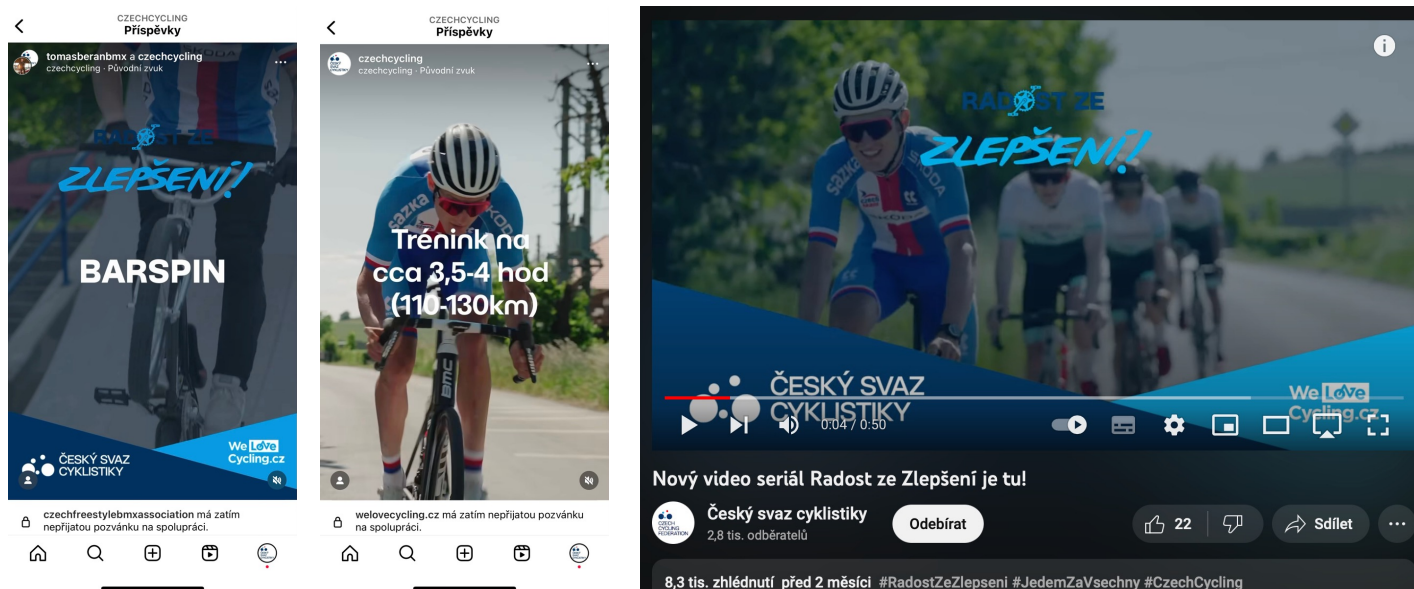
CZECHCYCLING
Příspěvky

tomasberanbmx a czechcycling
czechcycling · Původní zvuk

RADOST ZE
ZLEPŠENÍ!

BARSPIN

ČESKÝ SVAZ CYKLISTIKY

We Love Cycling.cz

czechfreestylebmxassociation má zatím nepřijatou pozvánku na spolupráci.

CZECHCYCLING
Příspěvky

czechcycling
czechcycling · Původní zvuk

Trénink na cca 3,5-4 hod (110-130km)

welovecycling.cz má zatím nepřijatou pozvánku na spolupráci.

RADOST ZE
ZLEPŠENÍ!

ČESKÝ SVAZ CYKLISTIKY

We Love Cycling.cz

0:04 / 0:50

Nový video seriál Radost ze Zlepšení je tu!

Český svaz cyklistiky
2,8 tis. odběratelů

Odebírat

22

Sdílet

8,3 tis. zhlédnutí před 2 měsíci #RadostZeZlepseni #JedemZaVsechny #CzechCycling